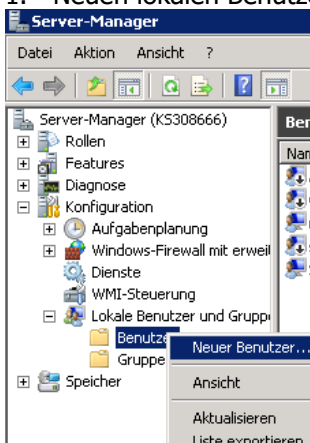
1. Neuen lokalen Benutz

Server-Manager

Datei Aktion Ansicht ?

Server-Manager (KS308666)
Rollen
Features
Diagnose
Konfiguration
Aufgabenplanung
Windows-Firewall mit erweit
Dienste
WMI-Steuerung
Lokale Benutzer und Grupp
Benutze
Gruppe
Speicher

Ber
Nan

Neuer Benutzer...
Ansicht
Aktualisieren
Liste exportieren